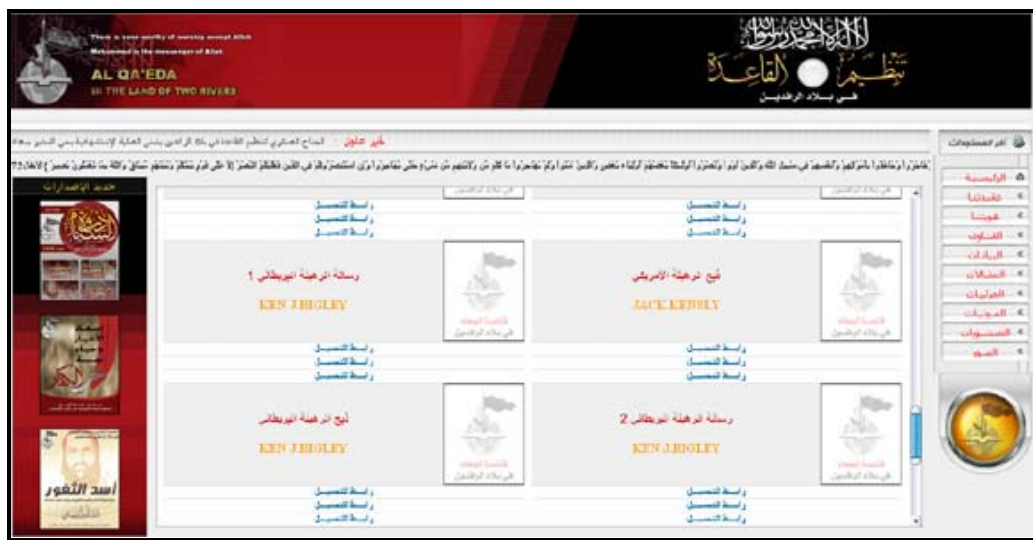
There is none worthy of worship except Allah
Muhammad is the messenger of Allah
AL QA'EDA
IN THE LAND OF TWO RIVERS

لا إله إلا الله محمد رسول الله
تنظيم القاعدة
في بلاد الرافدين

خبر عاجل : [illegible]

أهم المحتويات
الرئيسية
عقيدتنا
هويتنا
الفتاوى
البيانات
التسجيلات
الإصدارات
المرئيات
المنشورات
الصور

جديد الإصدارات

واسطة التحميل
واسطة التحميل
واسطة التحميل

رسالة الرهينة البريطاني 1
KEN BIGLEY

ذبح الرهينة الامريكي
JACK KENSLY

واسطة التحميل
واسطة التحميل
واسطة التحميل

ذبح الرهينة البريطاني
KEN BIGLEY

رسالة الرهينة البريطاني 2
KEN BIGLEY

واسطة التحميل
واسطة التحميل
واسطة التحميل

أسد الثغور